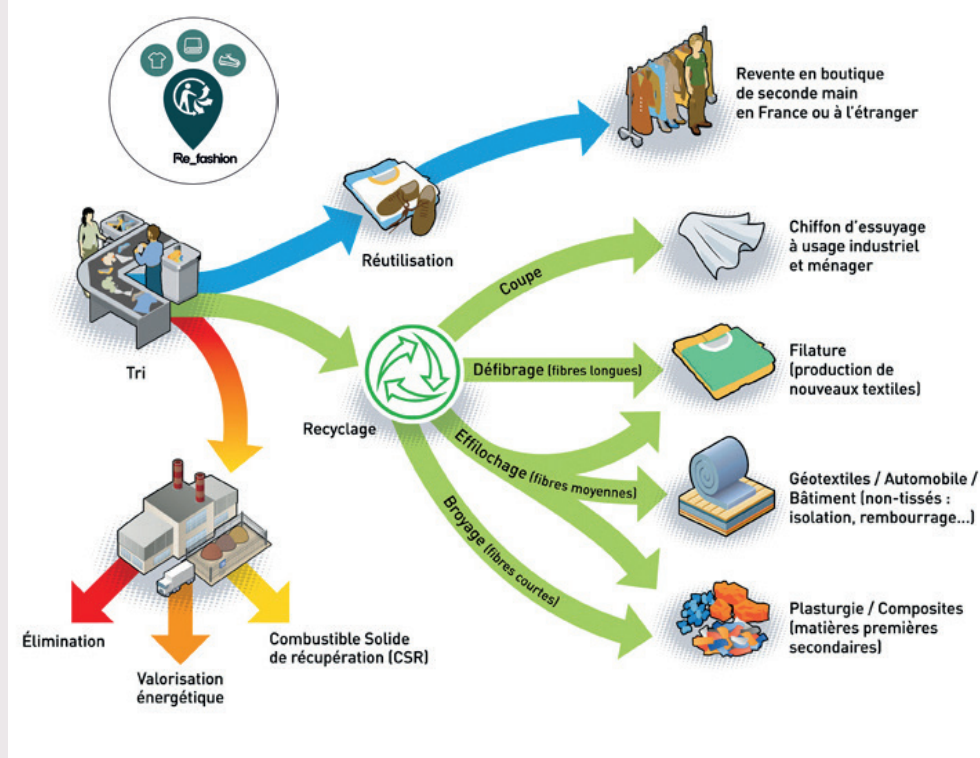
Re_fashion

Revente en boutique de seconde main en France ou à l'étranger

Réutilisation

Chiffon d'essuyage à usage industriel et ménager

Coupe

Tri

Défibrage (fibres longues)

Filature (production de nouveaux textiles)

Recyclage

Effilochage (fibres moyennes)

Géotextiles / Automobile / Bâtiment (non-tissés : isolation, rembourrage...)

Broyage (fibres courtes)

Plasturgie / Composites (matières premières secondaires)

Élimination

Valorisation énergétique

Combustible Solide de récupération (CSR)